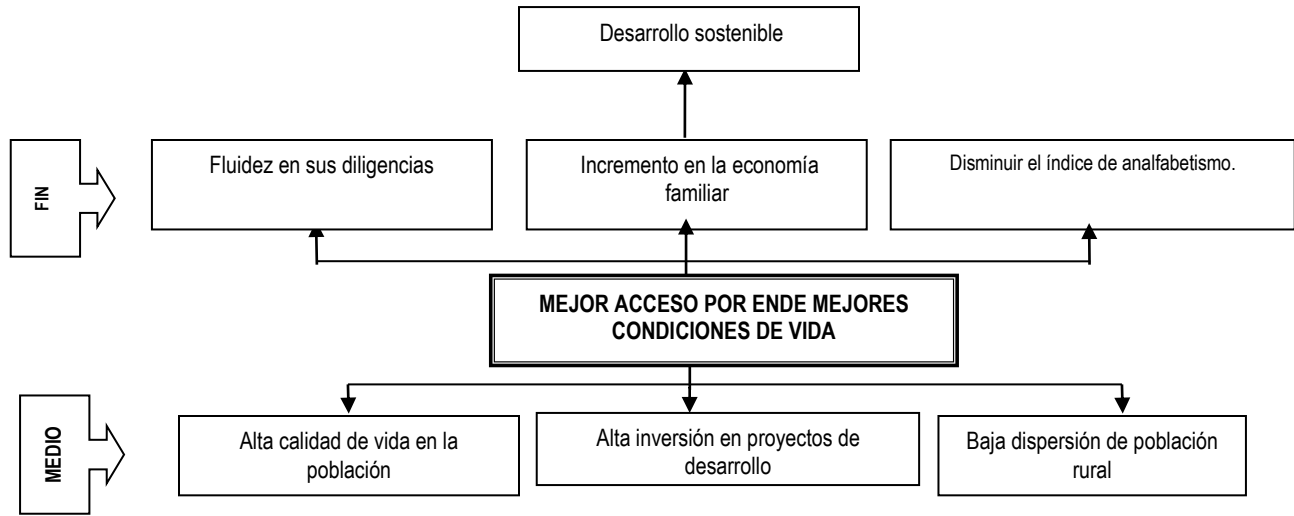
Desarrollo sostenible

FIN

Fluidez en sus diligencias

Incremento en la economía familiar

Disminuir el índice de analfabetismo.

MEJOR ACCESO POR ENDE MEJORES CONDICIONES DE VIDA

MEDIO

Alta calidad de vida en la población

Alta inversión en proyectos de desarrollo

Baja dispersión de población rural